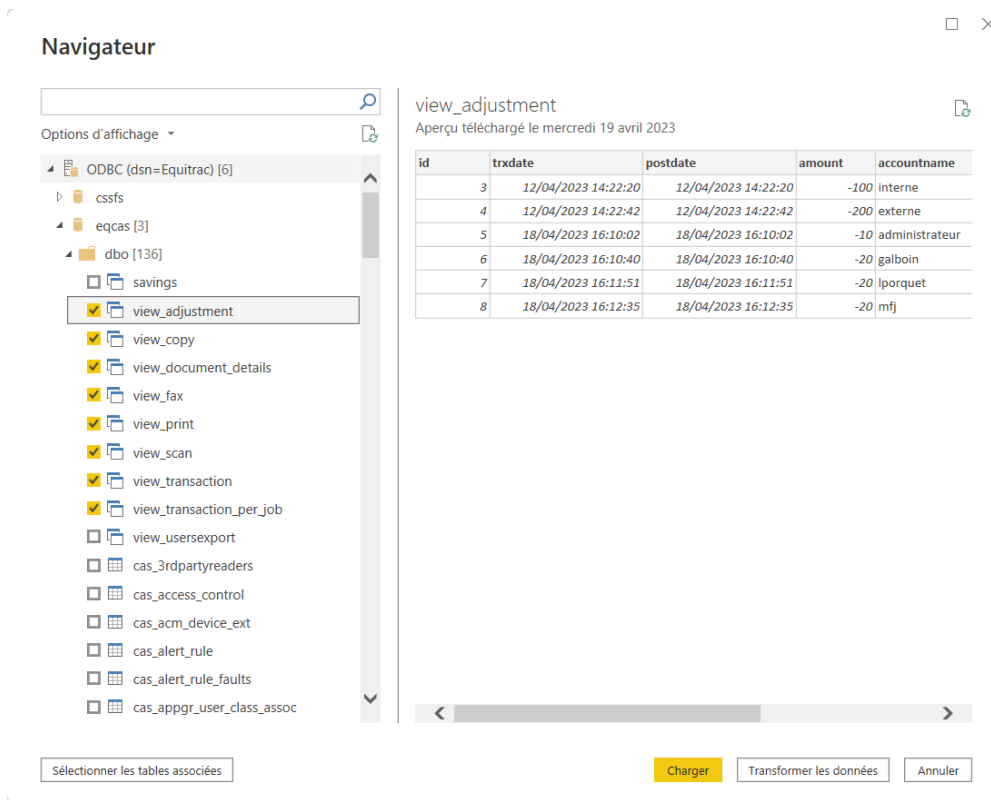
Navigateur

Options d'affichage

ODBC (dsn=Equitrac) [6]
cssfs
eqcas [3]
dbo [136]
savings
view_adjustment
view_copy
view_document_details
view_fax
view_print
view_scan
view_transaction
view_transaction_per_job
view_usersexport
cas_3rdpartyreaders
cas_access_control
cas_acm_device_ext
cas_alert_rule
cas_alert_rule_faults
cas_appgr_user_class_assoc

view_adjustment
Aperçu téléchargé le mercredi 19 avril 2023

| id | trxdate | postdate | amount | accountname |
|---|---|---|---|---|
| 3 | 12/04/2023 14:22:20 | 12/04/2023 14:22:20 | -100 | interne |
| 4 | 12/04/2023 14:22:42 | 12/04/2023 14:22:42 | -200 | externe |
| 5 | 18/04/2023 16:10:02 | 18/04/2023 16:10:02 | -10 | administrateur |
| 6 | 18/04/2023 16:10:40 | 18/04/2023 16:10:40 | -20 | galboin |
| 7 | 18/04/2023 16:11:51 | 18/04/2023 16:11:51 | -20 | lporquet |
| 8 | 18/04/2023 16:12:35 | 18/04/2023 16:12:35 | -20 | mfj |

Sélectionner les tables associées

Charger
Transformer les données
Annuler